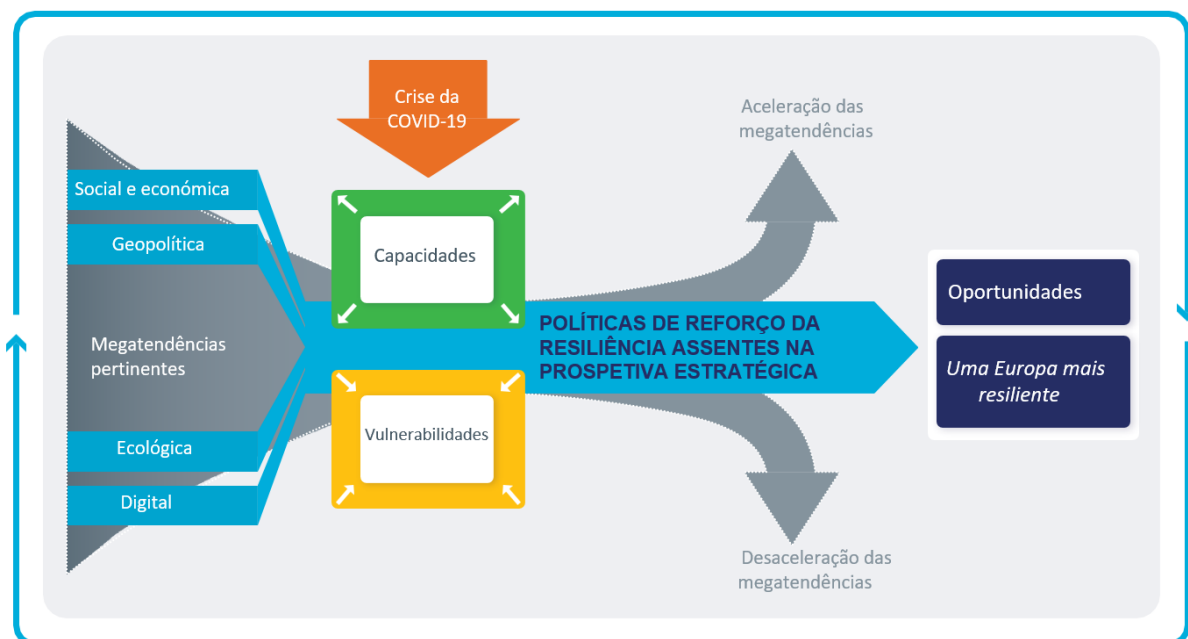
Crise da COVID-19

Aceleração das megatendências

Social e económica

Geopolítica

Megatendências pertinentes

Ecológica

Digital

Capacidades

Vulnerabilidades

POLÍTICAS DE REFORÇO DA RESILIÊNCIA ASSENTES NA PROSPETIVA ESTRATÉGICA

Oportunidades

Uma Europa mais resiliente

Desaceleração das megatendências